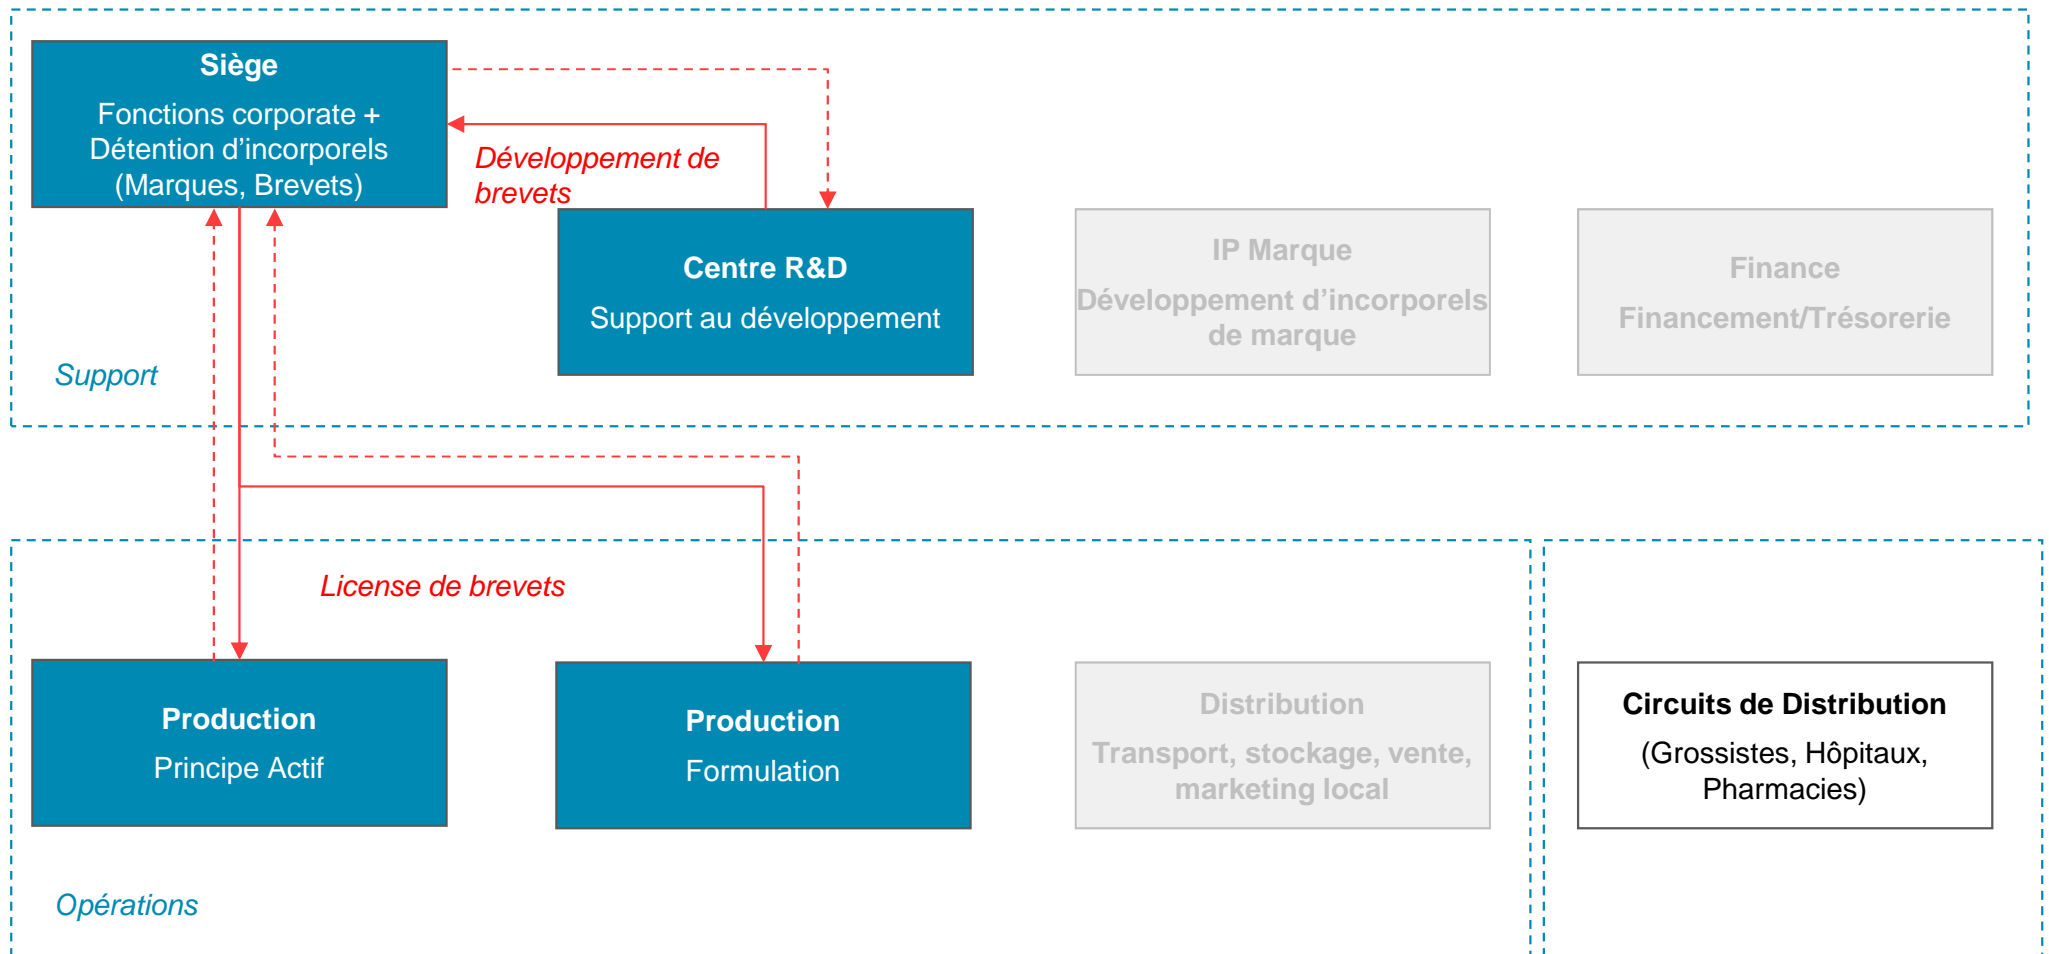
Siège
Fonctions corporate + Détention d'incorporels (Marques, Brevets)

Développement de brevets

Centre R&D
Support au développement

IP Marque
Développement d'incorporels de marque

Finance
Financement/Trésorerie

Support

License de brevets

Production
Principe Actif

Production
Formulation

Distribution
Transport, stockage, vente, marketing local

Circuits de Distribution
(Grossistes, Hôpitaux, Pharmacies)

Opérations